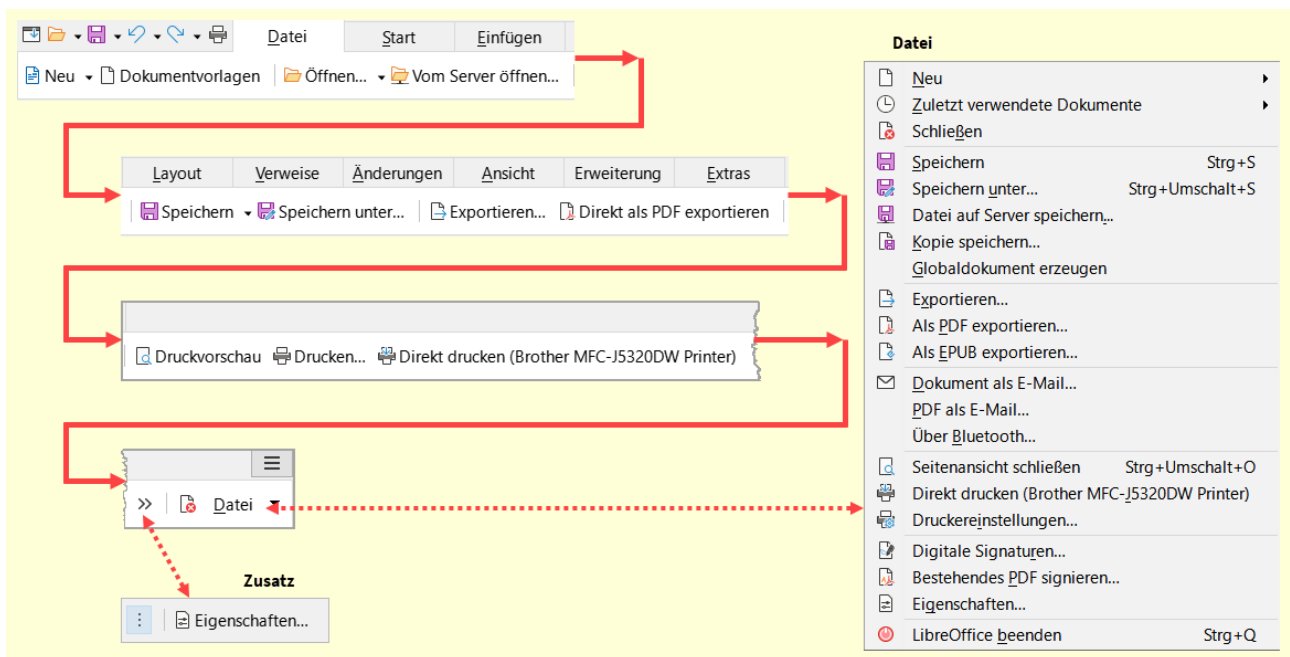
Datei | Start | Einfügen

Neu | Dokumentvorlagen | Öffnen... | Vom Server öffnen...

Layout | Verweise | Änderungen | Ansicht | Erweiterung | Extras

Speichern | Speichern unter... | Exportieren... | Direkt als PDF exportieren

Druckvorschau | Drucken... | Direkt drucken (Brother MFC-J5320DW Printer)

» | Datei

Zusatz

Eigenschaften...

Datei

Neu
Zuletzt verwendete Dokumente
Schließen
Speichern Strg+S
Speichern unter... Strg+Umschalt+S
Datei auf Server speichern...
Kopie speichern...
Globaldokument erzeugen
Exportieren...
Als PDF exportieren...
Als EPUB exportieren...
Dokument als E-Mail...
PDF als E-Mail...
Über Bluetooth...
Seitenansicht schließen Strg+Umschalt+O
Direkt drucken (Brother MFC-J5320DW Printer)
Druckereinstellungen...
Digitale Signaturen...
Bestehendes PDF signieren...
Eigenschaften...
LibreOffice beenden Strg+Q